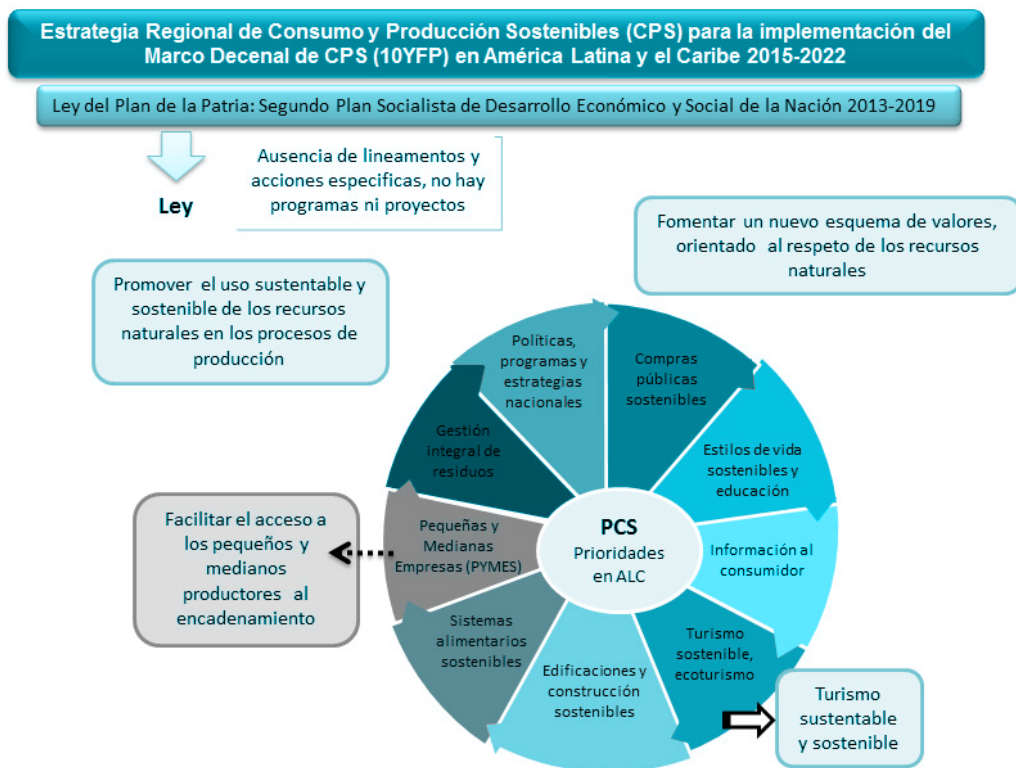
Estrategia Regional de Consumo y Producción Sostenibles (CPS) para la implementación del Marco Decenal de CPS (10YFP) en América Latina y el Caribe 2015-2022

Ley del Plan de la Patria: Segundo Plan Socialista de Desarrollo Económico y Social de la Nación 2013-2019

Ley

Ausencia de lineamentos y acciones especificas, no hay programas ni proyectos

Fomentar un nuevo esquema de valores, orientado al respeto de los recursos naturales

Promover el uso sustentable y sostenible de los recursos naturales en los procesos de producción

Políticas, programas y estrategias nacionales

Compras públicas sostenibles

Estilos de vida sostenibles y educación

Información al consumidor

Turismo sostenible, ecoturismo

Edificaciones y construcción sostenibles

Sistemas alimentarios sostenibles

Pequeñas y Medianas Empresas (PYMES)

Gestión integral de residuos

PCS
Prioridades en ALC

Facilitar el acceso a los pequeños y medianos productores al encadenamiento

Turismo sustentable y sostenible